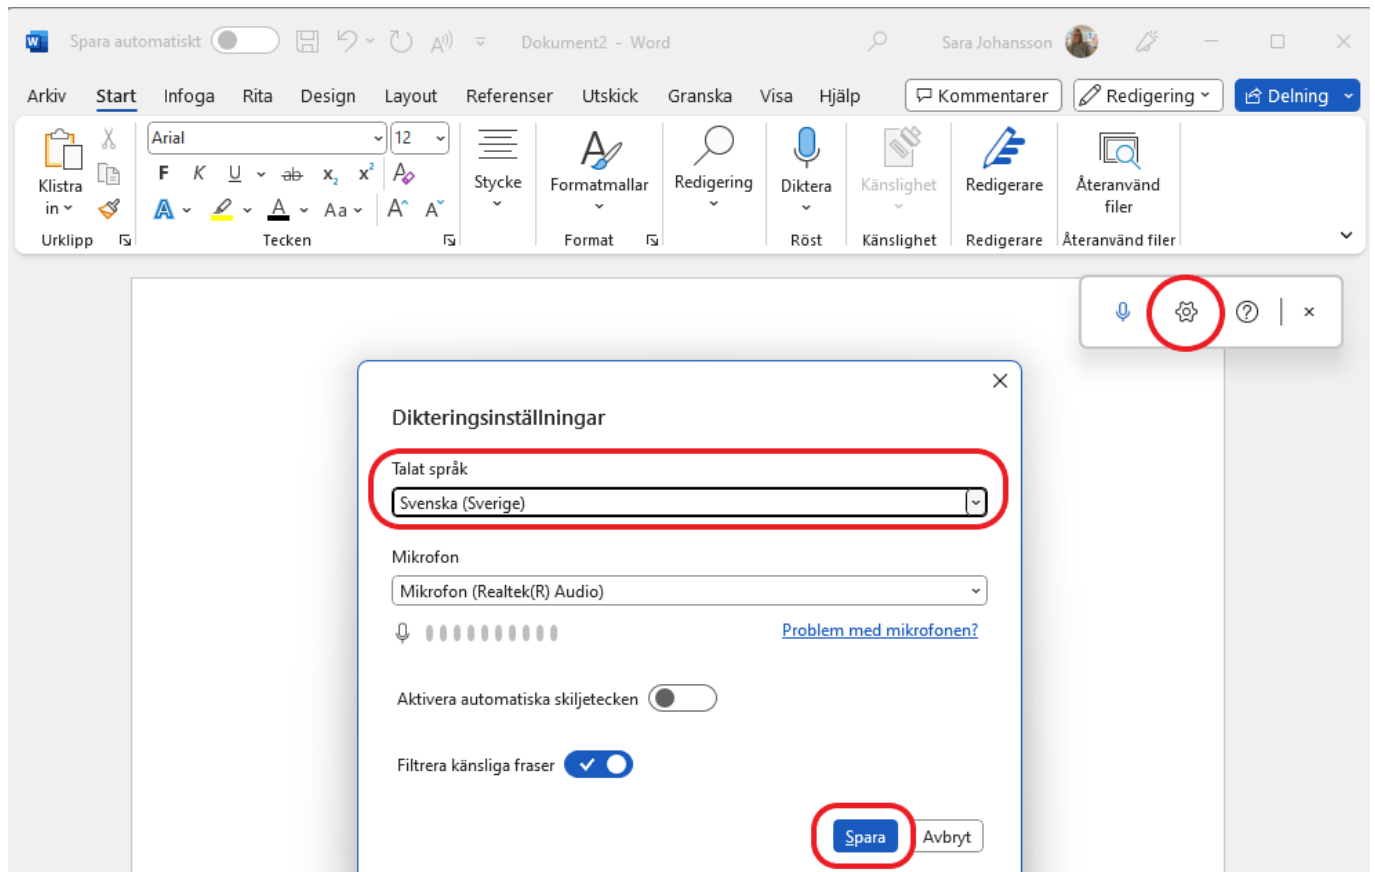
Spara automatiskt Dokument2 - Word Sara Johansson

Arkiv Start Infoga Rita Design Layout Referenser Utskick Granska Visa Hjälp Kommentarer Redigering Delning

Klistra in
Arial 12
F K U ab $x_2$ $x^2$
Aa
Urklipp Tecken
Stycke
Formatmallar
Format
Redigering
Diktera
Röst
Känslighet
Känslighet
Redigerare
Redigerare
Återanvänd filer
Återanvänd filer

Dikteringsinställningar

Talat språk
Svenska (Sverige)

Mikrofon
Mikrofon (Realtek(R) Audio)
Problem med mikrofonen?

Aktivera automatiska skiljetecken

Filtrera känsliga fraser

Spara Avbryt